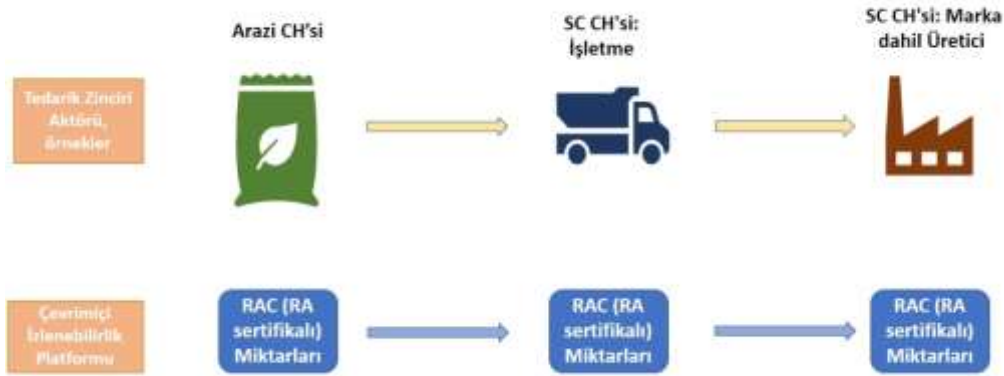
Arazi CH'si

SC CH'si: İşletme

SC CH'si: Marka dahil Üretici

Tedarik Zinciri Aktörü, örnekler

RAC (RA sertifikalı) Miktarları

RAC (RA sertifikalı) Miktarları

RAC (RA sertifikalı) Miktarları

Çevrimiçi İzlenebilirlik Platformu